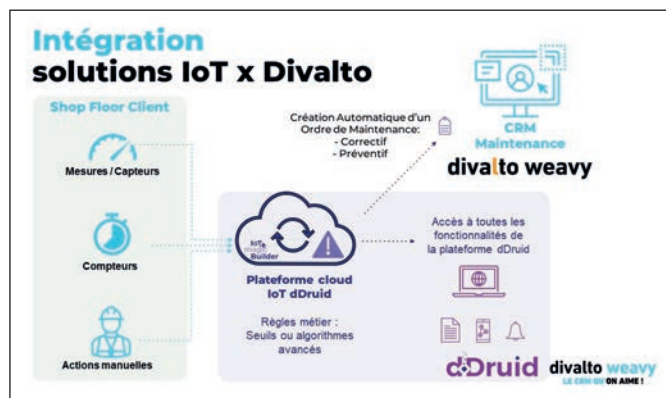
Intégration
solutions IoT x Divalto

Shop Floor Client

Mesures / Capteurs

Compteurs

Actions manuelles

Création Automatique d'un Ordre de Maintenance:
- Correctif
- Préventif

CRM Maintenance

divalto weavy

IoT Made Builder

Plateforme cloud IoT dDruid

Règles métier : Seuils ou algorithmes avancés

Accès à toutes les fonctionnalités de la plateforme dDruid

dDruid

divalto weavy
LE CRM QU'ON AIME !